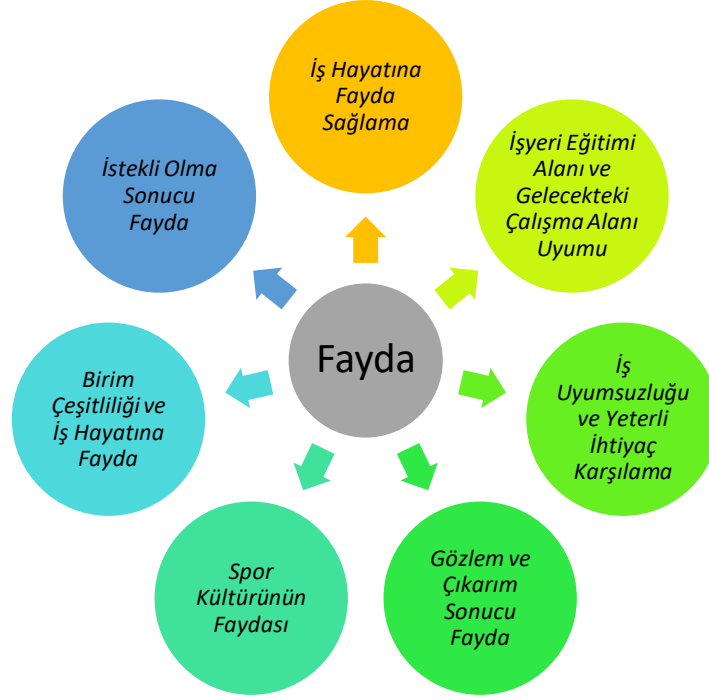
Fayda

İş Hayatına Fayda Sağlama

İşyeri Eğitimi Alanı ve Gelecekteki Çalışma Alanı Uyumu

İş Uyumsuzluğu ve Yeterli İhtiyaç Karşılama

Gözlem ve Çıkarım Sonucu Fayda

Spor Kültürünün Faydası

Birim Çeşitliliği ve İş Hayatına Fayda

İstekli Olma Sonucu Fayda